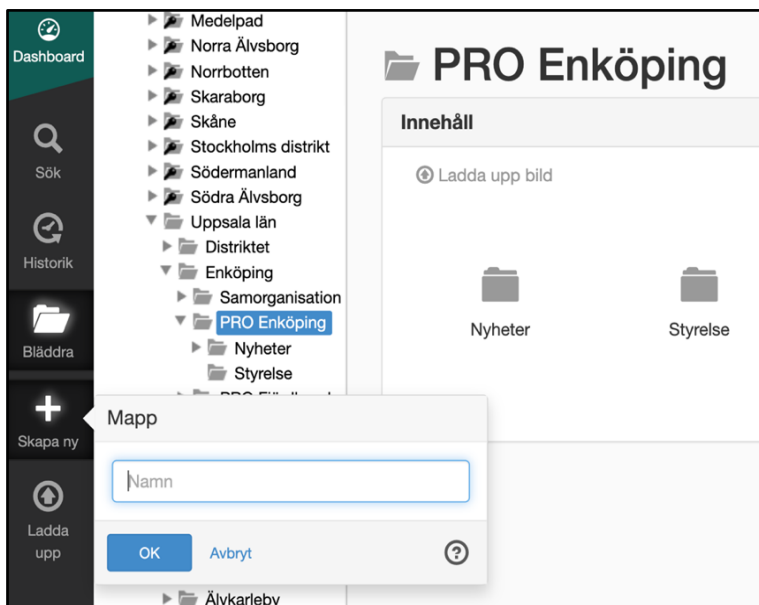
Dashboard

Sök

Historik

Bläddra

Skapa ny

Ladda upp

Medelpad
Norra Älvsborg
Norrbotten
Skaraborg
Skåne
Stockholms distrikt
Södermanland
Södra Älvsborg
Uppsala län
Distriktet
Enköping
Samorganisation
PRO Enköping
Nyheter
Styrelse
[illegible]

Mapp

Namn

OK Avbryt ?

Älvkarleby

PRO Enköping

Innehåll

Ladda upp bild

Nyheter

Styrelse